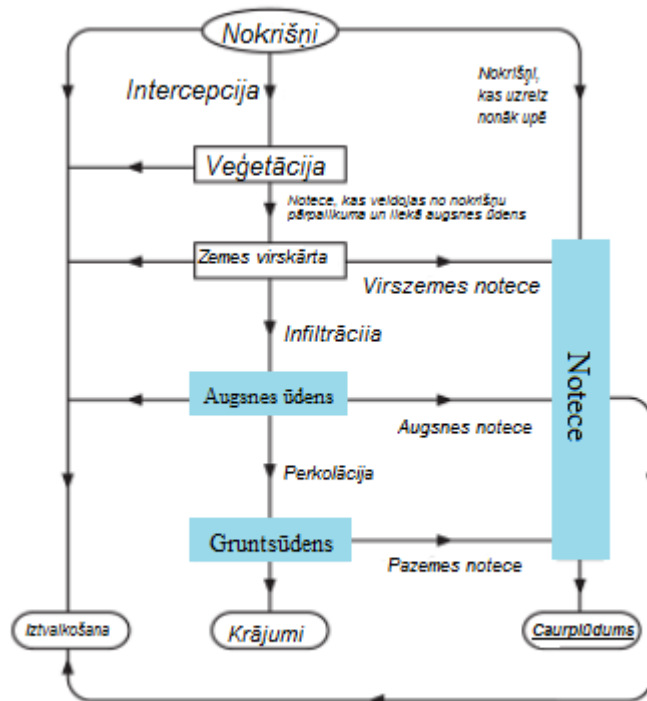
Nokrišņi

Intercepcija

Nokrišņi, kas uzreiz nonāk upē

Veģetācija

Notece, kas veidojas no nokrišņu pārpalikuma un liekā augsnes ūdens

Zemes virskārta

Virszemes notece

Infiltrācija

Augsnes ūdens

Augsnes notece

Notece

Perkolācija

Gruntsūdens

Pazemes notece

Iztvaikošana

Krājumi

Caurplūdums